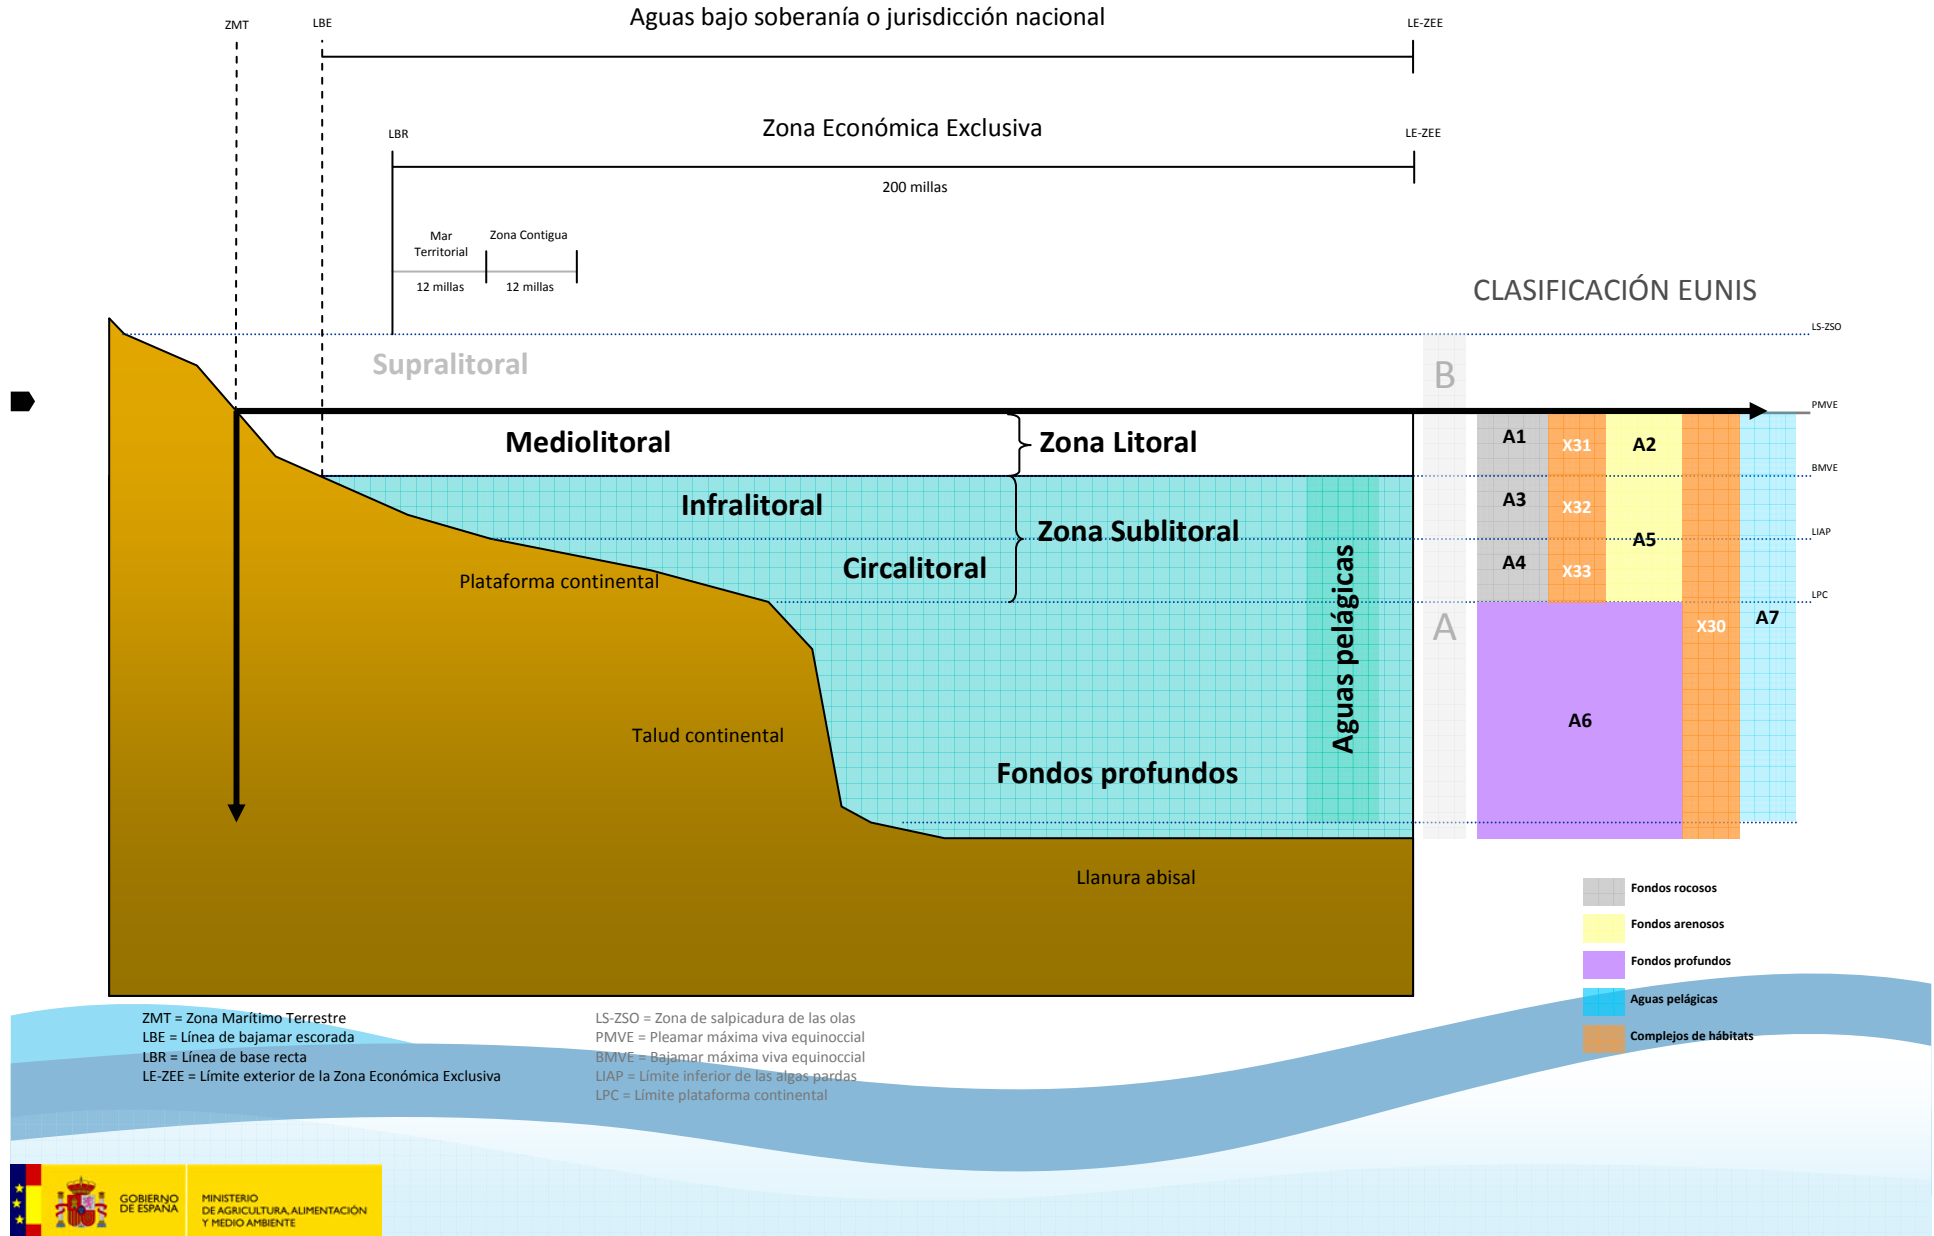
ZMT LBE Aguas bajo soberanía o jurisdicción nacional LE-ZEE

LBR Zona Económica Exclusiva LE-ZEE

200 millas

Mar Territorial
12 millas

Zona Contigua
12 millas

CLASIFICACIÓN EUNIS

LS-ZSO

Supralitoral

B

PMVE

Mediolitoral

Zona Litoral

A1 X31 A2

BMVE

Infralitoral

A3 X32

Zona Sublitoral

A5

LIAP

Plataforma continental

Circalitoral

A4 X33

LPC

Aguas pelágicas

A

X30 A7

A6

Talud continental

Fondos profundos

Llanura abisal

Fondos rocosos
Fondos arenosos
Fondos profundos
Aguas pelágicas
Complejos de hábitats

ZMT = Zona Marítimo Terrestre
LBE = Línea de bajamar escorada
LBR = Línea de base recta
LE-ZEE = Límite exterior de la Zona Económica Exclusiva

LS-ZSO = Zona de salpicadura de las olas
PMVE = Pleamar máxima viva equinoccial
BMVE = Bajamar máxima viva equinoccial
LIAP = Límite inferior de las algas pardas
LPC = Límite plataforma continental

GOBIERNO DE ESPAÑA
MINISTERIO DE AGRICULTURA, ALIMENTACIÓN Y MEDIO AMBIENTE